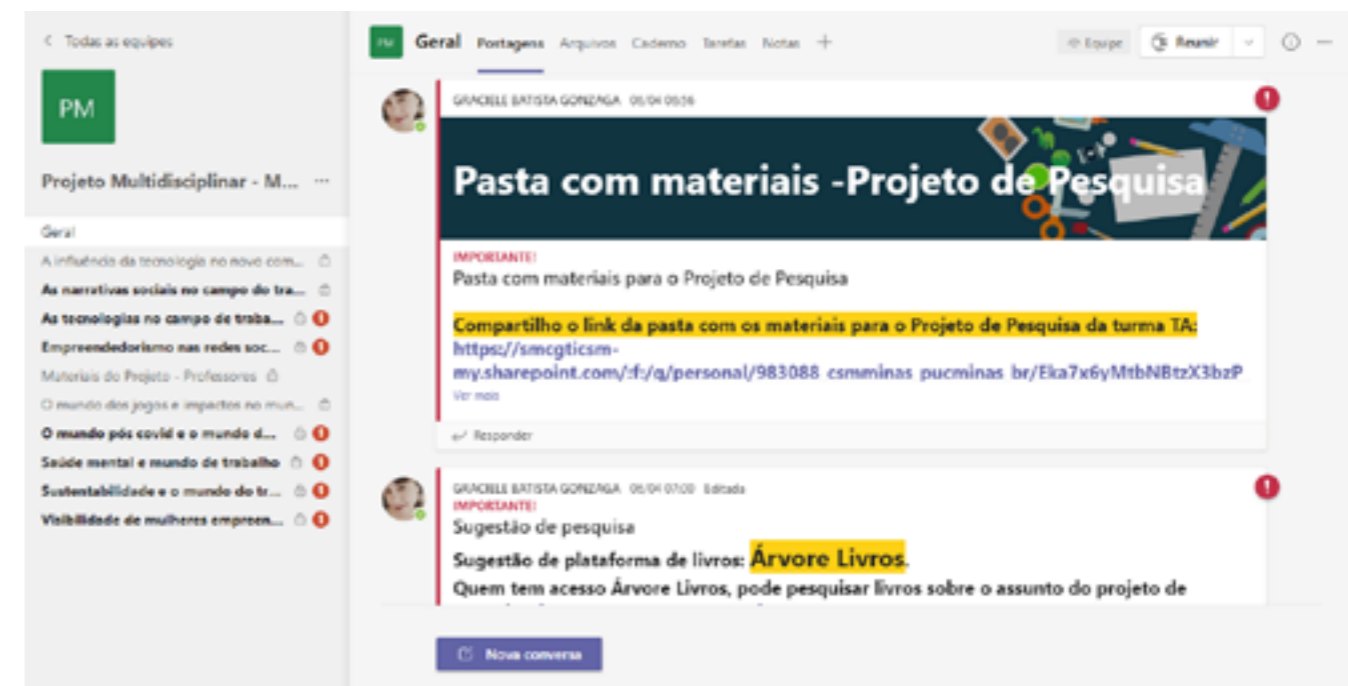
< Todas as equipes

PM

Projeto Multidisciplinar - M... ···

Geral
A influência da tecnologia no novo com...
As narrativas sociais no campo do tra...
As tecnologias no campo de traba...
Empreendedorismo nas redes soc...
Materiais do Projeto - Professores
O mundo dos jogos e impactos no mun...
O mundo pós covid e o mundo d...
Saúde mental e mundo de trabalho
Sustentabilidade e o mundo do tr...
Visibilidade de mulheres empreen...

PM Geral Postagens Arquivos Caderno Tarefas Notas +

Equipe Reunir

GRACIELE BATISTA GONZAGA 06/04 06:56

Pasta com materiais -Projeto de Pesquisa

IMPORTANTE!
Pasta com materiais para o Projeto de Pesquisa

Compartilho o link da pasta com os materiais para o Projeto de Pesquisa da turma TA:
https://smcgticsm-my.sharepoint.com/:f:/g/personal/983088_csmminas_pucminas_br/Eka7x6yMtbNBtzX3bzP
Ver mais

Responder

GRACIELE BATISTA GONZAGA 06/04 07:00 Editado
IMPORTANTE!
Sugestão de pesquisa

Sugestão de plataforma de livros: Árvore Livros.

Quem tem acesso Árvore Livros, pode pesquisar livros sobre o assunto do projeto de

Nova conversa